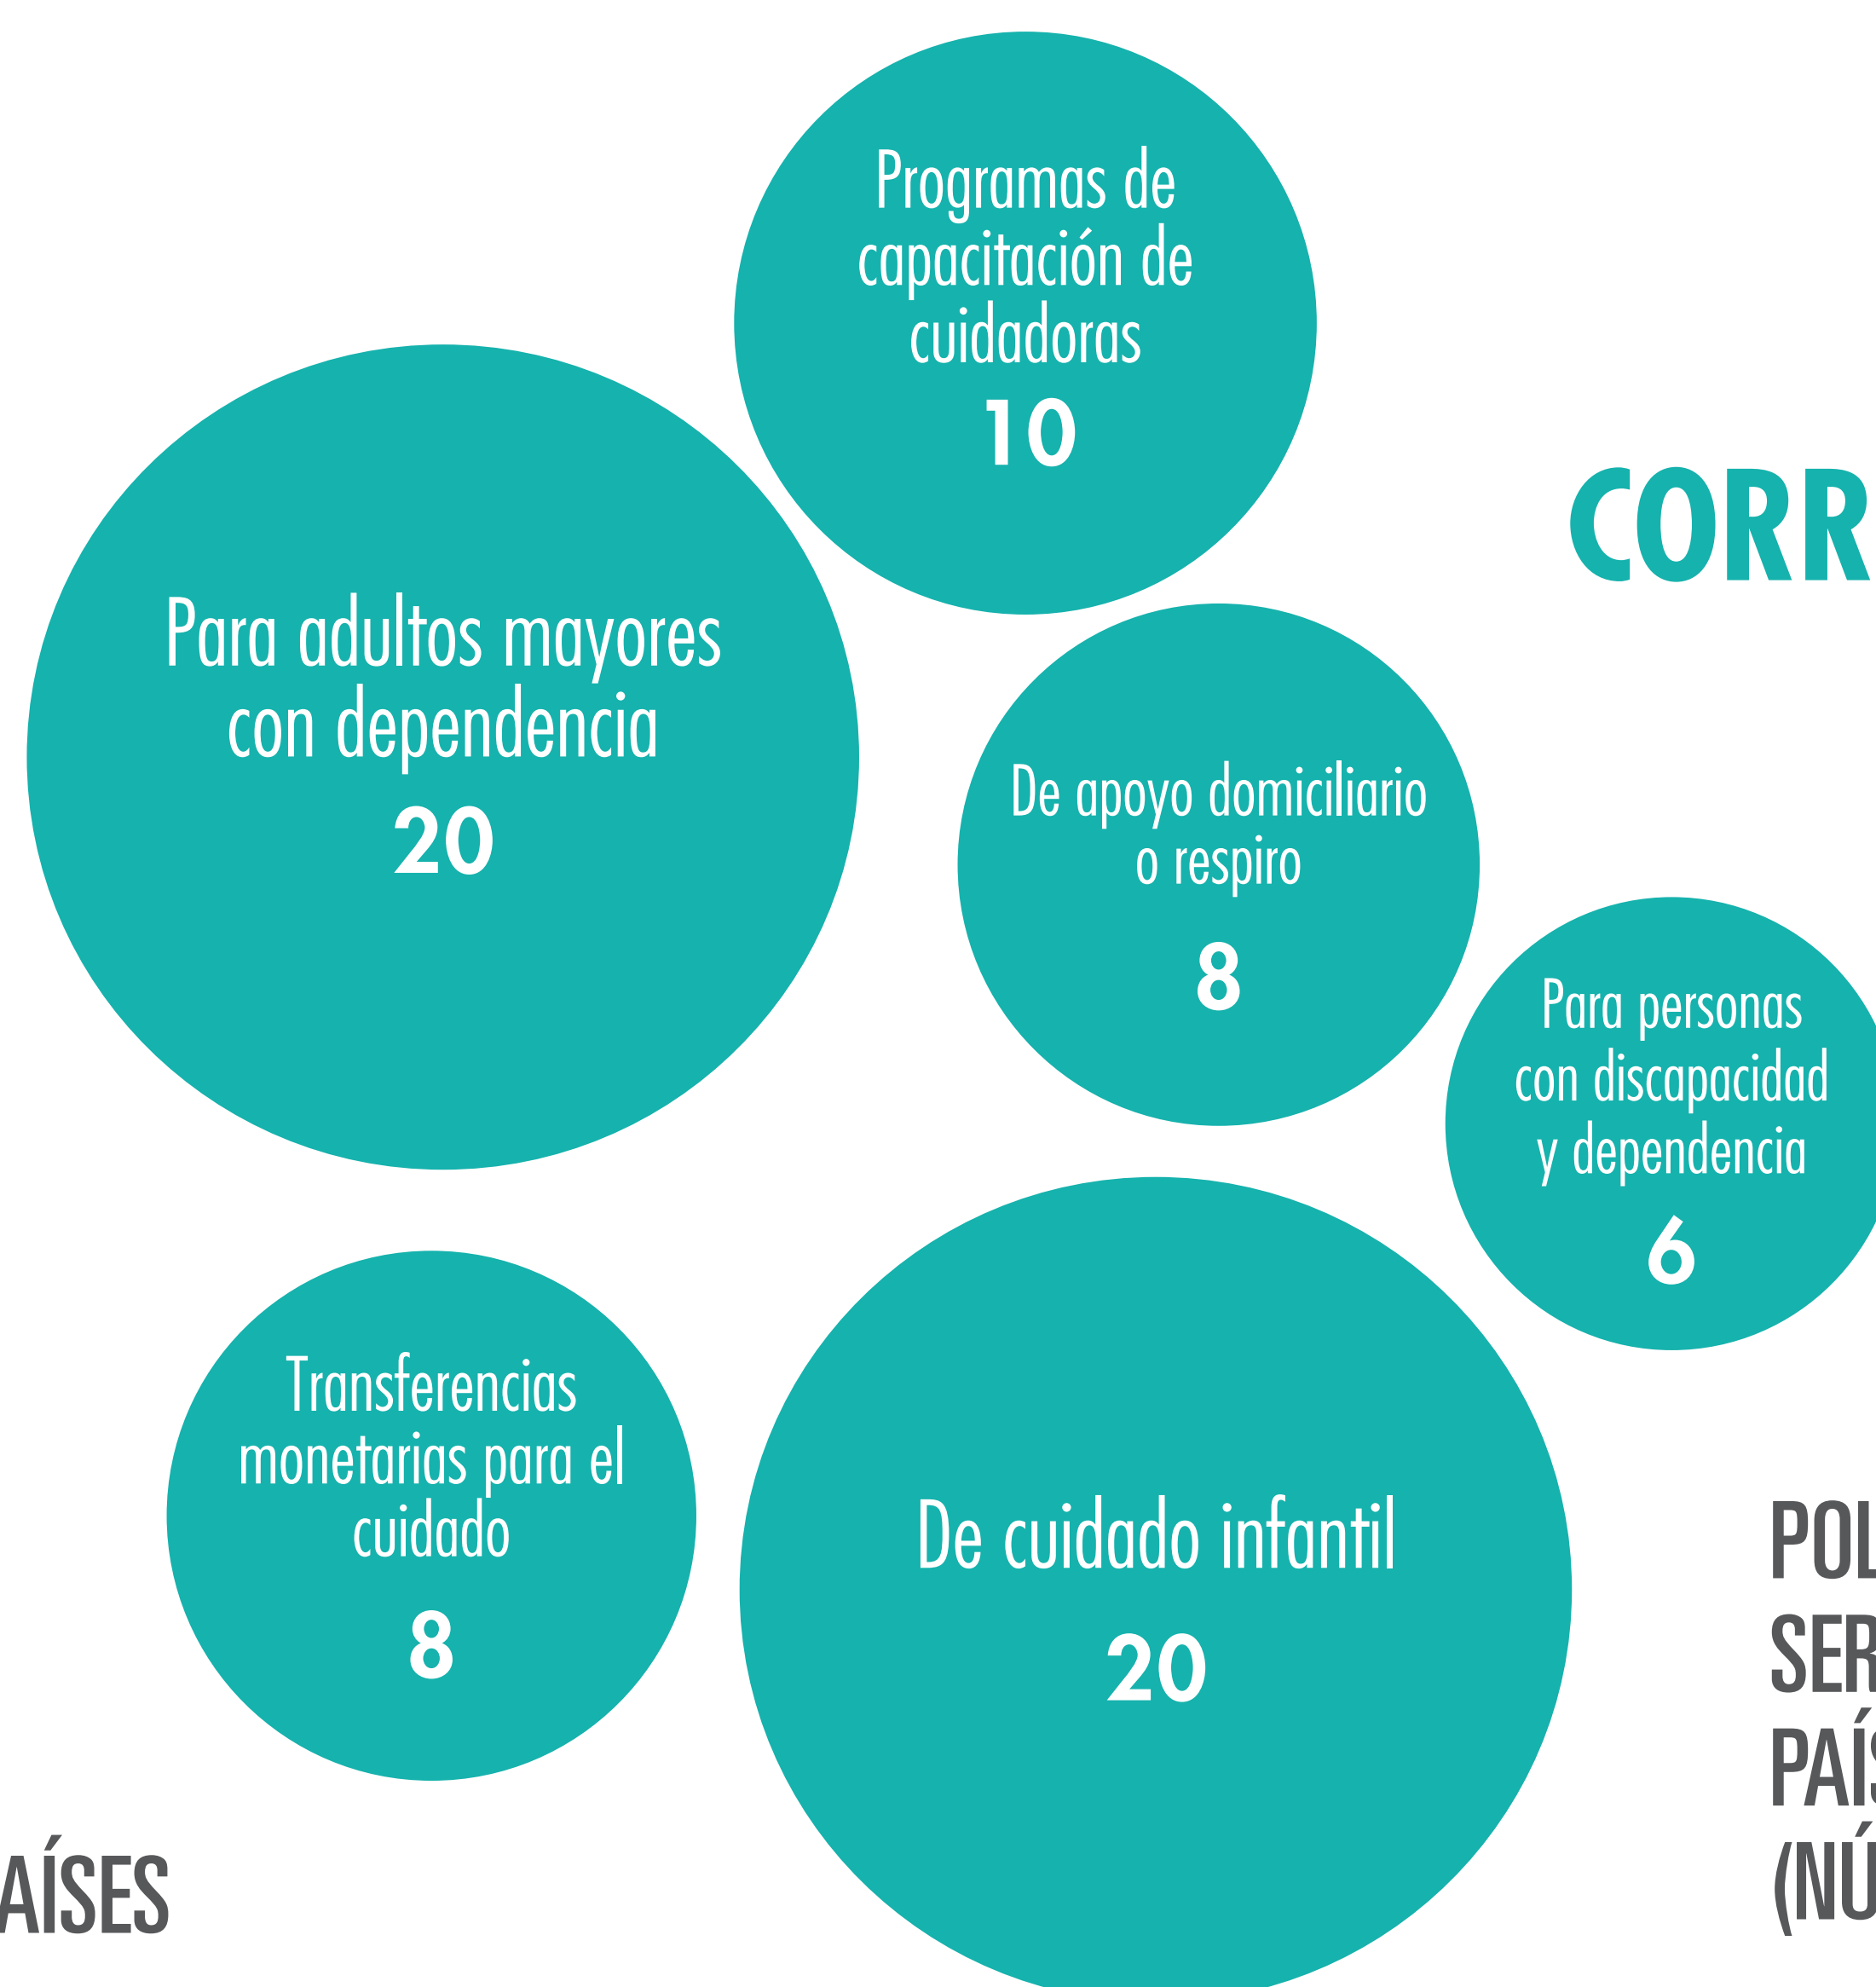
Programas de capacitación de cuidadoras
10

CORR

Para adultos mayores con dependencia
20

De apoyo domiciliario o respiro
8

Para personas con discapacidad y dependencia
6

Transferencias monetarias para el cuidado
8

De cuidado infantil
20

POL
SER
PAÍ
(NÚ

AÍSES